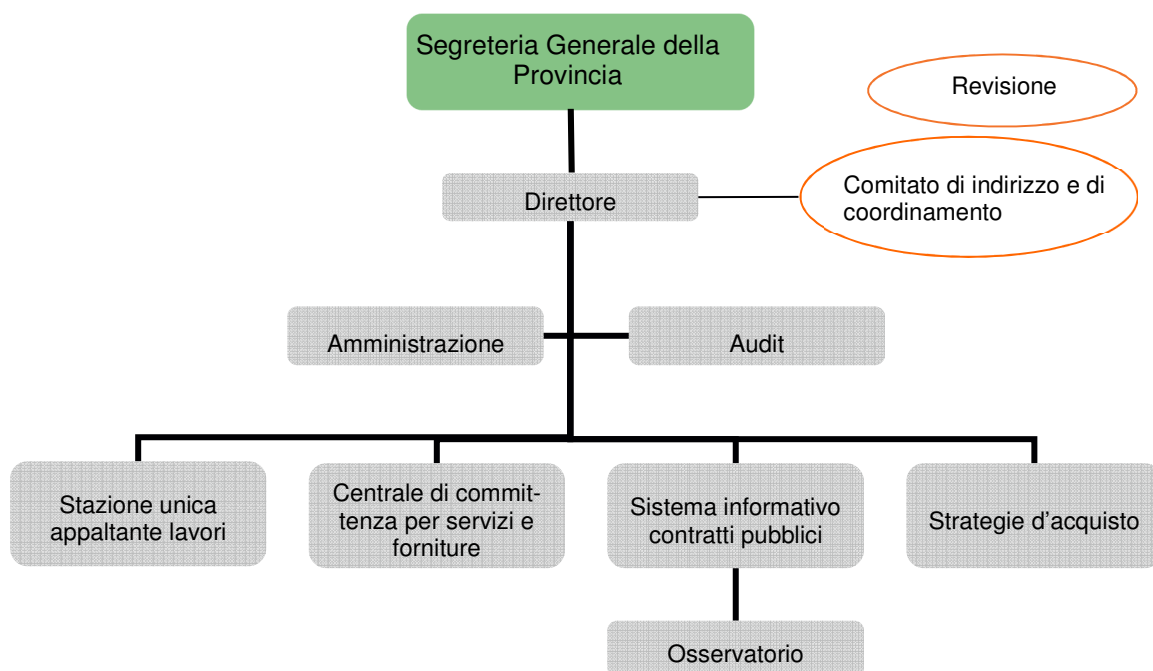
Segreteria Generale della Provincia

Revisione

Direttore

Comitato di indirizzo e di coordinamento

Amministrazione

Audit

Stazione unica appaltante lavori

Centrale di committenza per servizi e forniture

Sistema informativo contratti pubblici

Strategie d'acquisto

Osservatorio